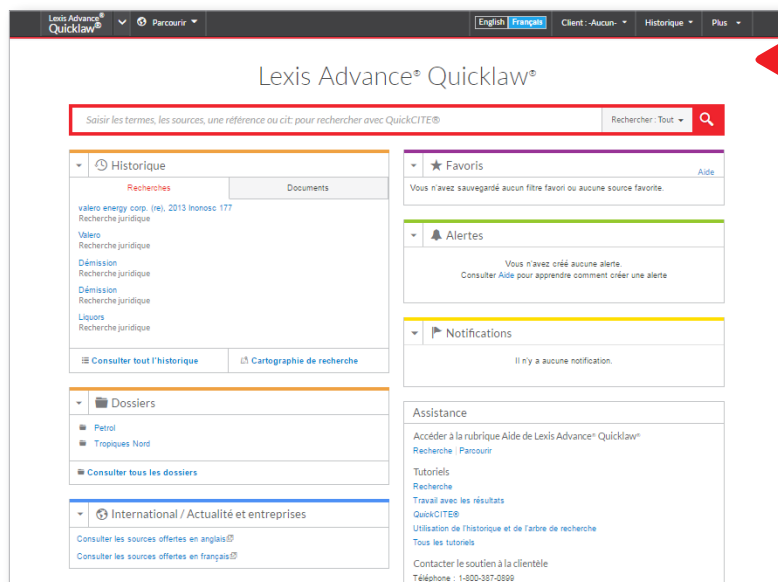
Lexis Advance® Quicklaw® Parcourir English Français Client : -Aucun- Historique Plus

Lexis Advance® Quicklaw®

Saisir les termes, les sources, une référence ou cit: pour rechercher avec QuickCITE® Rechercher : Tout

Historique

| Recherches | Documents |
|---|---|

valero energy corp. (re), 2013 lnonosc 177
Recherche juridique

Valero
Recherche juridique

Démission
Recherche juridique

Démission
Recherche juridique

Liquors
Recherche juridique

Consulter tout l'historique

Cartographie de recherche

Dossiers

Petrol

Tropiques Nord

Consulter tous les dossiers

International / Actualité et entreprises

Consulter les sources offertes en anglais

Consulter les sources offertes en français

Favoris

Aide

Vous n'avez sauvegardé aucun filtre favori ou aucune source favorite.

Alertes

Vous n'avez créé aucune alerte.
Consulter Aide pour apprendre comment créer une alerte

Notifications

Il n'y a aucune notification.

Assistance

Accéder à la rubrique Aide de Lexis Advance® Quicklaw®
Recherche | Parcourir

Tutoriels
Recherche
Travail avec les résultats
QuickCITE®
Utilisation de l'historique et de l'arbre de recherche
Tous les tutoriels

Contacter le soutien à la clientèle
Téléphone : 1-800-387-0899